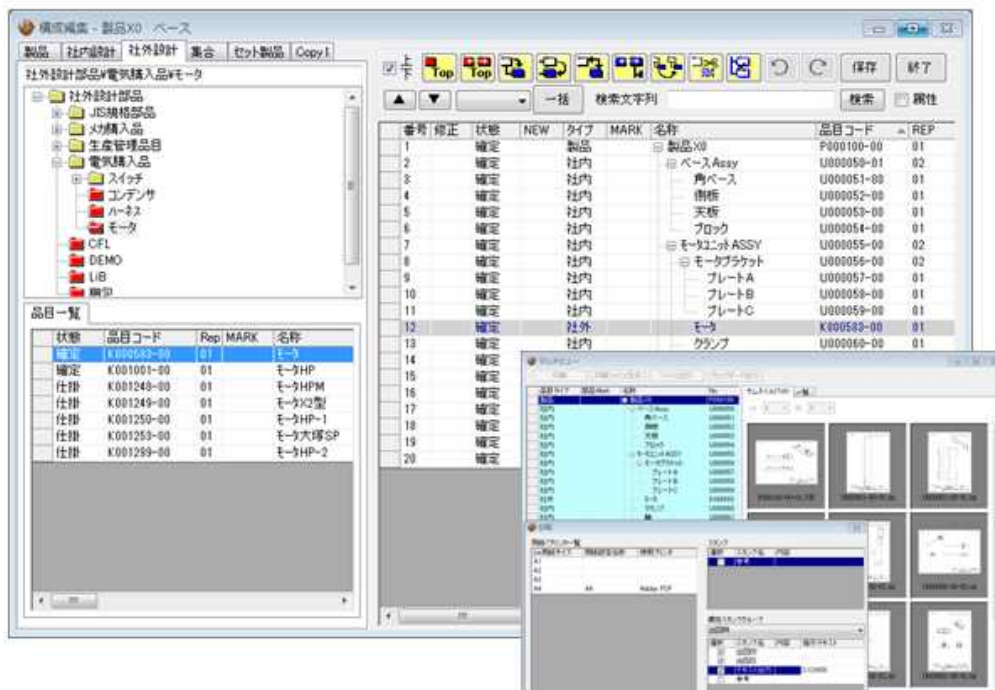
構成編集 - 製品X0 ベース

製品 | 社内設計 | 社外設計 | 集合 | セット製品 | Copy1

社外設計部品¥電気購入品¥モータ

社外設計部品
JIS規格部品
メカ購入品
生産管理品目
電気購入品
スイッチ
コンデンサ
ハーネス
モータ
CFL
DEMO
LiB
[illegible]

品目一覧

| 状態 | 品目コード | Rep | MARK | 名称 |
|---|---|---|---|---|
| 確定 | K000583-00 | 01 | | モータ |
| 確定 | K001001-00 | 01 | | モータHP |
| 仕掛 | K001248-00 | 01 | | モータHPM |
| 仕掛 | K001249-00 | 01 | | モータX2型 |
| 仕掛 | K001250-00 | 01 | | モータHP-1 |
| 仕掛 | K001253-00 | 01 | | モータ大型SP |
| 仕掛 | K001299-00 | 01 | | モータHP-2 |

上下 Top Top

保存 終了

一括 検索文字列 検索 属性

| 番号 | 修正 | 状態 | NEW | タイプ | MARK | 名称 | 品目コード | REP |
|---|---|---|---|---|---|---|---|---|
| 1 | | 確定 | | 製品 | | 製品X0 | P000100-00 | 01 |
| 2 | | 確定 | | 社内 | | ベースAssy | U000050-01 | 02 |
| 3 | | 確定 | | 社内 | | 角ベース | U000051-00 | 01 |
| 4 | | 確定 | | 社内 | | 側板 | U000052-00 | 01 |
| 5 | | 確定 | | 社内 | | 天板 | U000053-00 | 01 |
| 6 | | 確定 | | 社内 | | ブロック | U000054-00 | 01 |
| 7 | | 確定 | | 社内 | | モータユニットASSY | U000055-00 | 02 |
| 8 | | 確定 | | 社内 | | モータブラケット | U000056-00 | 02 |
| 9 | | 確定 | | 社内 | | プレートA | U000057-00 | 01 |
| 10 | | 確定 | | 社内 | | プレートB | U000058-00 | 01 |
| 11 | | 確定 | | 社内 | | プレートC | U000059-00 | 01 |
| 12 | | 確定 | | 社外 | | モータ | K000583-00 | 01 |
| 13 | | 確定 | | 社内 | | クランプ | U000060-00 | 01 |
| 14 | | 確定 | | | | | | |
| 15 | | 確定 | | | | | | |
| 16 | | 確定 | | | | | | |
| 17 | | 確定 | | | | | | |
| 18 | | 確定 | | | | | | |
| 19 | | 確定 | | | | | | |
| 20 | | 確定 | | | | | | |